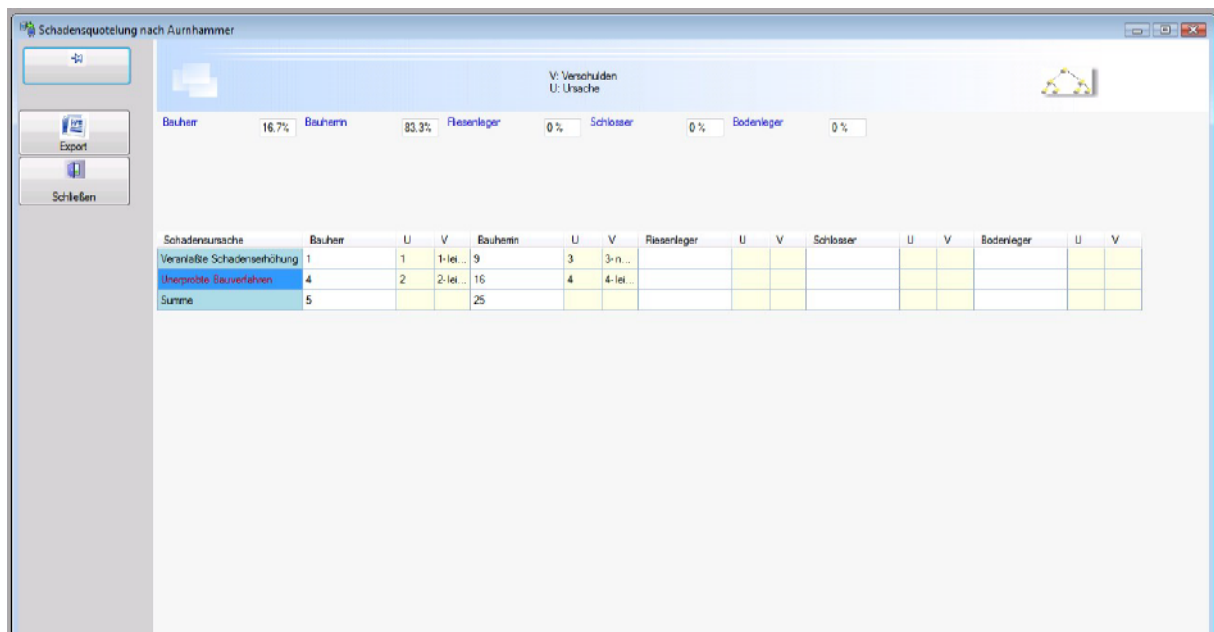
Schadensquotelung nach Aurnhammer

Export

Schließen

V: Verschulden
U: Ursache

Bauherr 16.7% Bauherrin 83.3% Fliesenleger 0 % Schlosser 0 % Bodenleger 0 %

| Schadensursache | Bauherr | U | V | Bauherrin | U | V | Fliesenleger | U | V | Schlosser | U | V | Bodenleger | U | V |
|---|---|---|---|---|---|---|---|---|---|---|---|---|---|---|---|
| Veranlaßte Schadenserhöhung | 1 | 1 | 1-lei... | 9 | 3 | 3-n... | | | | | | | | | |
| Unerprobte Bauverfahren | 4 | 2 | 2-lei... | 16 | 4 | 4-lei... | | | | | | | | | |
| Summe | 5 | | | 25 | | | | | | | | | | | |